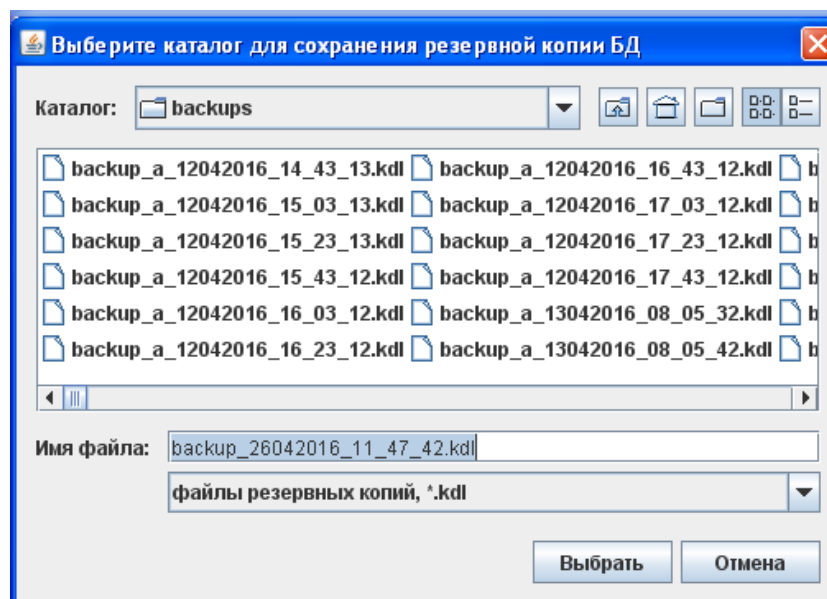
Выберите каталог для сохранения резервной копии БД

Каталог: backups

backup_a_12042016_14_43_13.kdl backup_a_12042016_16_43_12.kdl b
backup_a_12042016_15_03_13.kdl backup_a_12042016_17_03_12.kdl b
backup_a_12042016_15_23_13.kdl backup_a_12042016_17_23_12.kdl b
backup_a_12042016_15_43_12.kdl backup_a_12042016_17_43_12.kdl b
backup_a_12042016_16_03_12.kdl backup_a_13042016_08_05_32.kdl b
backup_a_12042016_16_23_12.kdl backup_a_13042016_08_05_42.kdl b

Имя файла: backup_26042016_11_47_42.kdl

файлы резервных копий, *.kdl

Выбрать Отмена